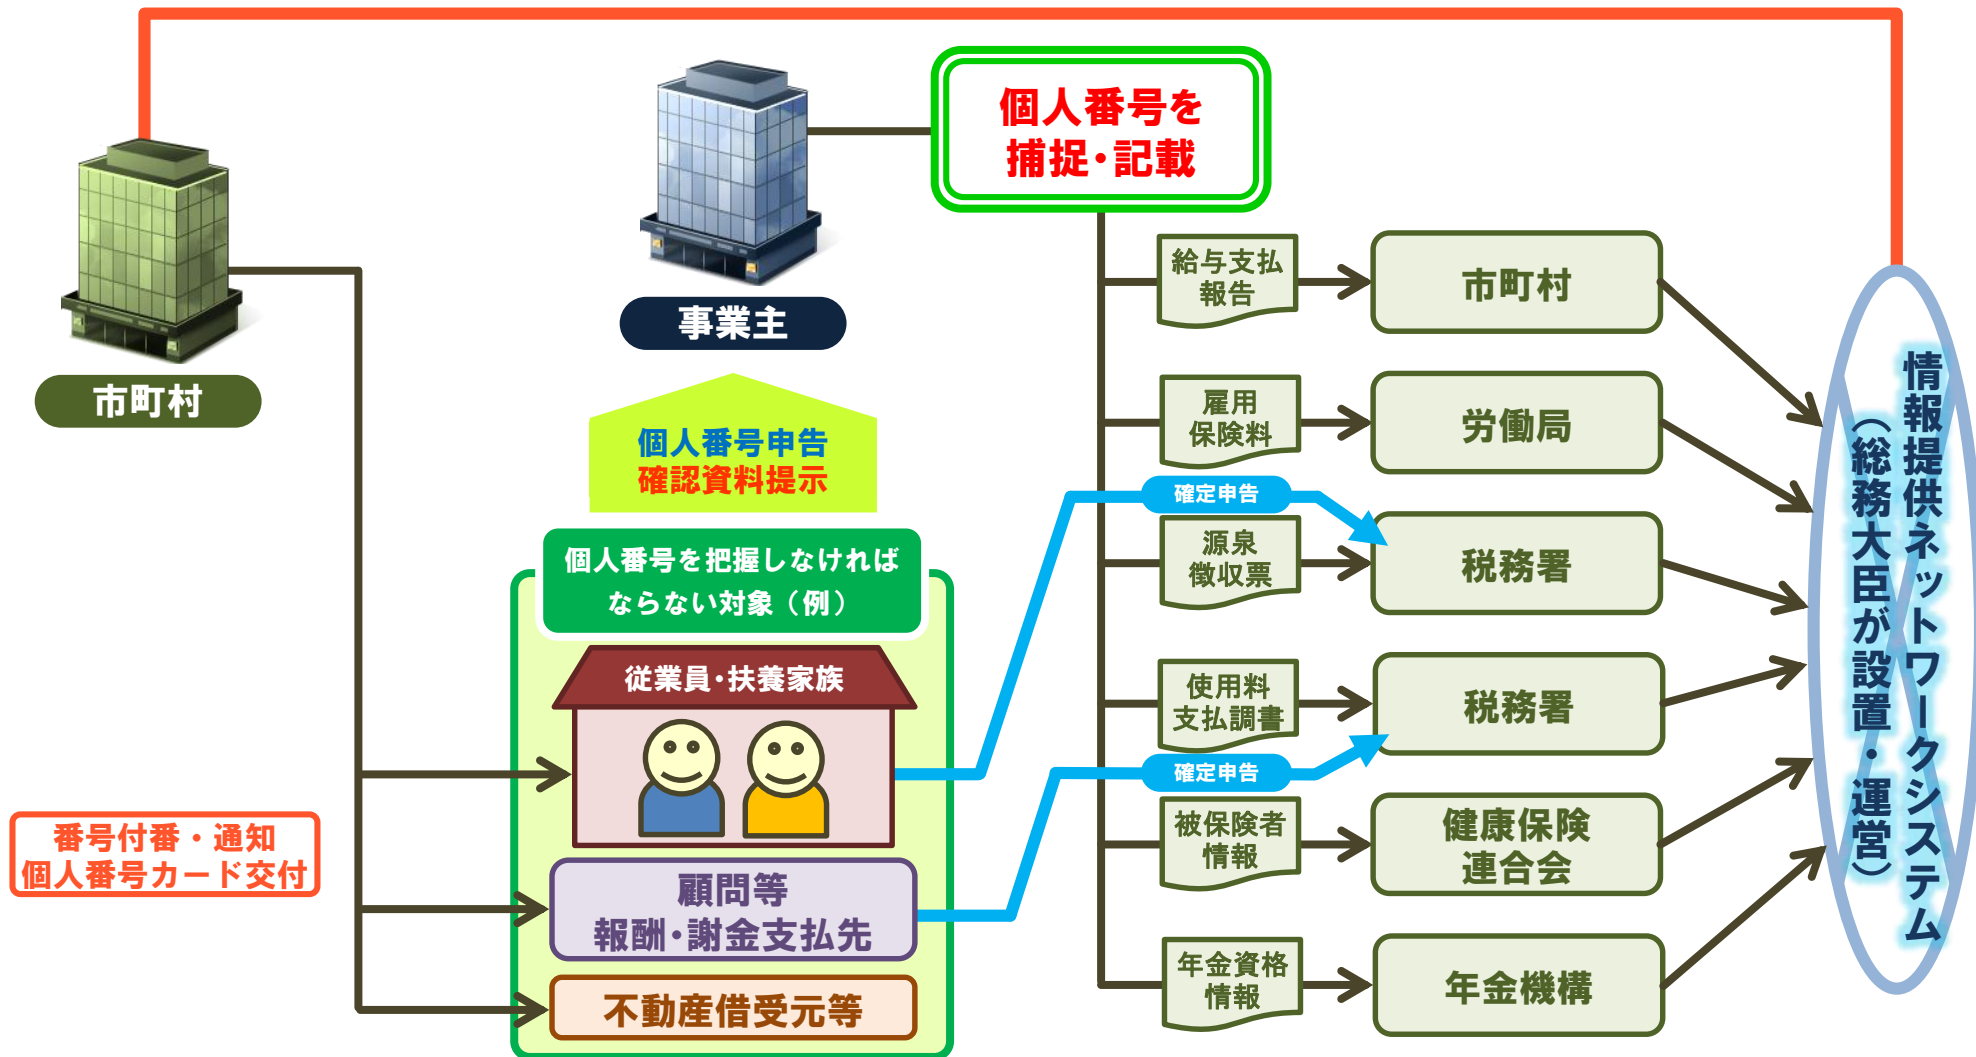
市町村

事業主

個人番号を捕捉・記載

個人番号申告
確認資料提示

個人番号を把握しなければならない対象（例）

従業員・扶養家族

顧問等
報酬・謝金支払先

不動産借受元等

番号付番・通知
個人番号カード交付

給与支払報告

市町村

雇用保険料

労働局

確定申告

源泉徴収票

税務署

使用料支払調書

税務署

確定申告

被保険者情報

健康保険連合会

年金資格情報

年金機構

情報提供ネットワークシステム
（総務大臣が設置・運営）